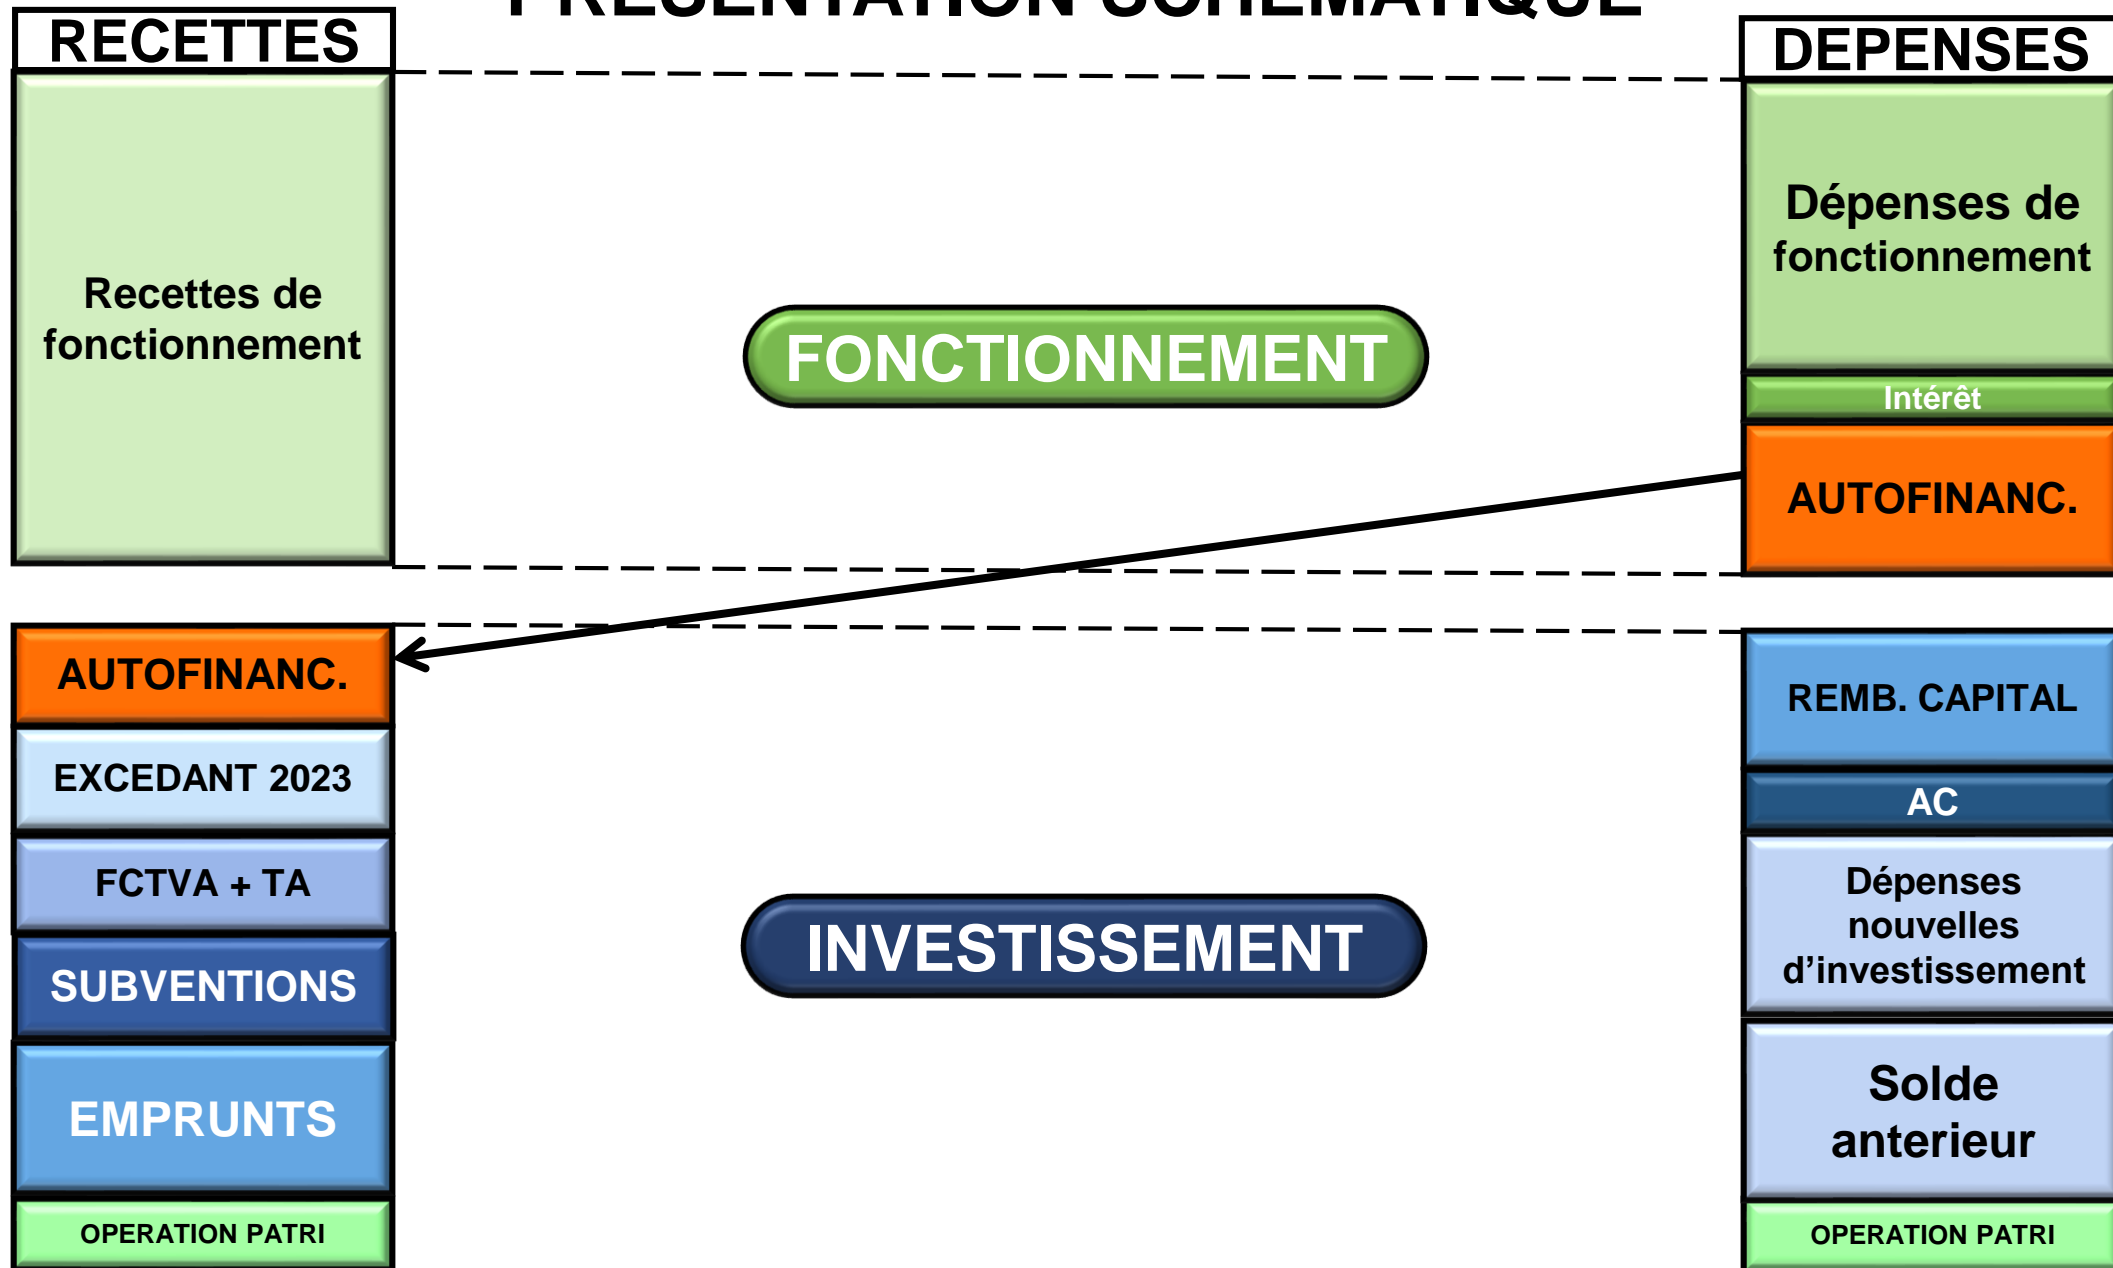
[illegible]

RECETTES

DEPENSES

Recettes de fonctionnement

FONCTIONNEMENT

Dépenses de fonctionnement

Intérêt

AUTOFINANC.

AUTOFINANC.

EXCEDANT 2023

FCTVA + TA

SUBVENTIONS

EMPRUNTS

OPERATION PATRI

INVESTISSEMENT

REMB. CAPITAL

AC

Dépenses nouvelles d'investissement

Solde anterieur

OPERATION PATRI